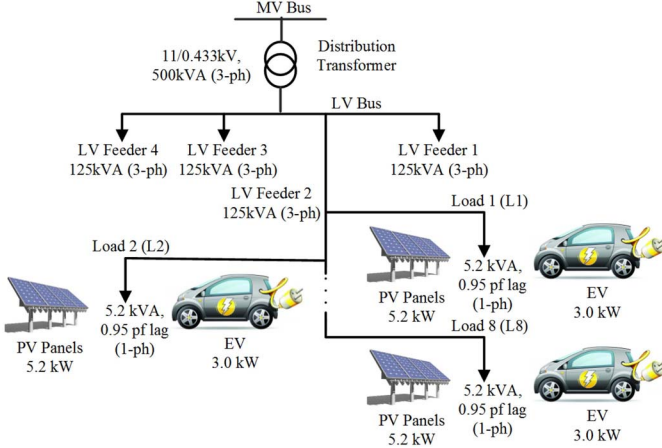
MV Bus

11/0.433kV, 500kVA (3-ph)

Distribution Transformer

LV Bus

LV Feeder 4
125kVA (3-ph)

LV Feeder 3
125kVA (3-ph)

LV Feeder 1
125kVA (3-ph)

LV Feeder 2
125kVA (3-ph)

Load 1 (L1)

Load 2 (L2)

5.2 kVA, 0.95 pf lag (1-ph)

PV Panels
5.2 kW

EV
3.0 kW

5.2 kVA, 0.95 pf lag (1-ph)

PV Panels
5.2 kW

EV
3.0 kW

Load 8 (L8)

5.2 kVA, 0.95 pf lag (1-ph)

PV Panels
5.2 kW

EV
3.0 kW